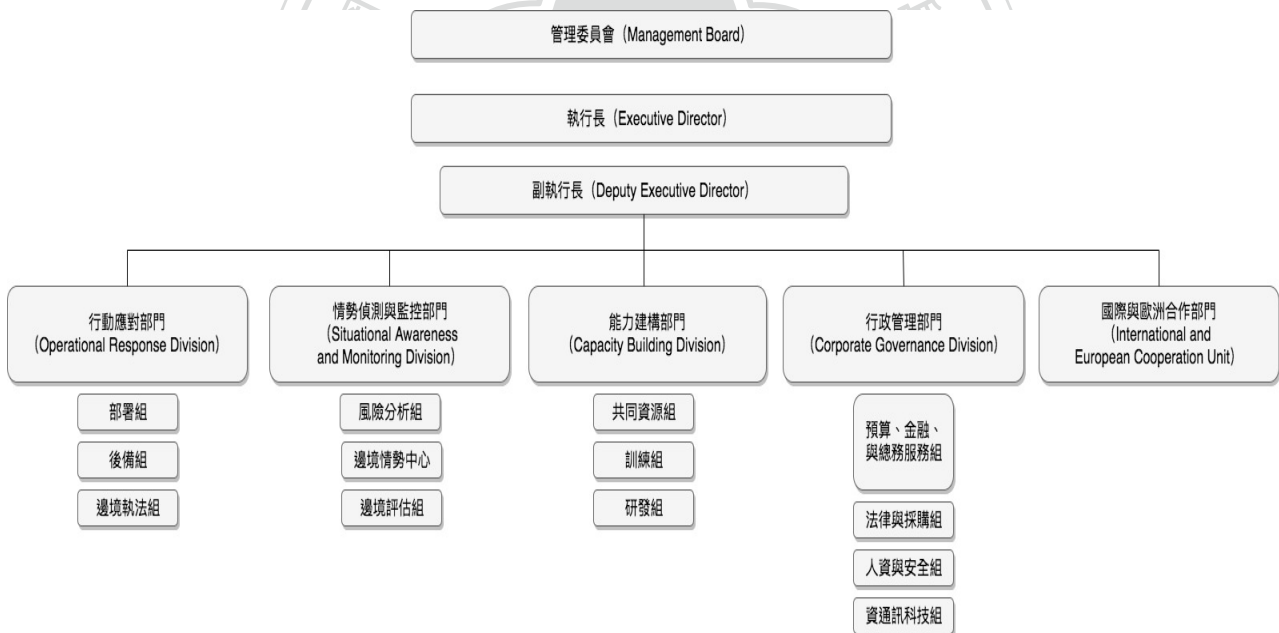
管理委員會 (Management Board)

執行長 (Executive Director)

副執行長 (Deputy Executive Director)

行動應對部門 (Operational Response Division)

部署組

後備組

邊境執法組

情勢偵測與監控部門 (Situational Awareness and Monitoring Division)

風險分析組

邊境情勢中心

邊境評估組

能力建構部門 (Capacity Building Division)

共同資源組

訓練組

研發組

行政管理部門 (Corporate Governance Division)

預算、金融、與總務服務組

法律與採購組

人資與安全組

資通訊科技組

國際與歐洲合作部門 (International and European Cooperation Unit)